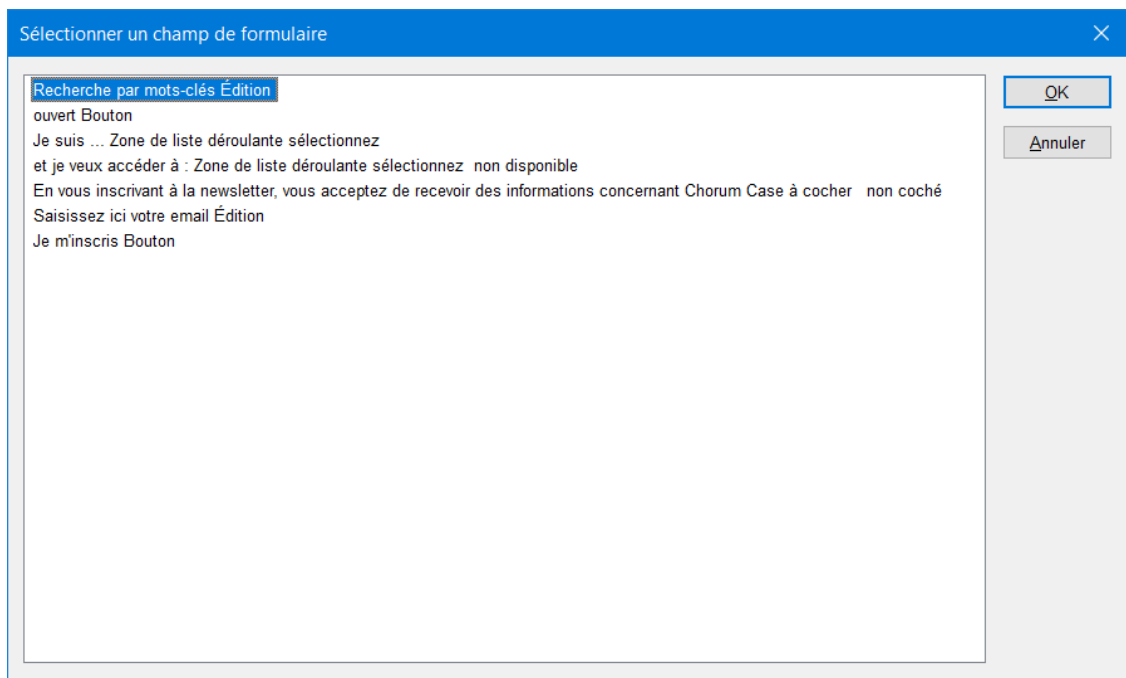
Sélectionner un champ de formulaire

Recherche par mots-clés Édition
ouvert Bouton
Je suis ... Zone de liste déroulante sélectionnez
et je veux accéder à : Zone de liste déroulante sélectionnez non disponible
En vous inscrivant à la newsletter, vous acceptez de recevoir des informations concernant Chorum Case à cocher non coché
Saisissez ici votre email Édition
Je m'inscris Bouton

OK
Annuler